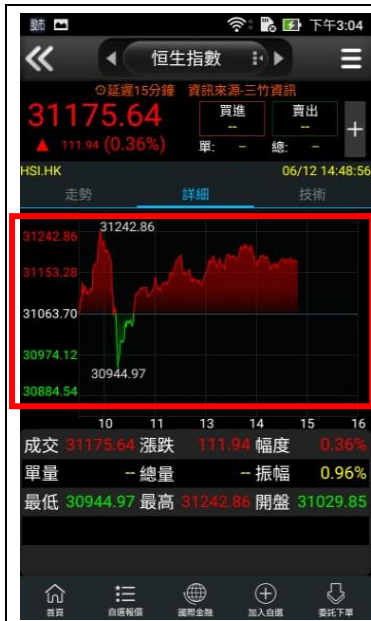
新 下午3:04

恒生指數

延遲15分鐘 資訊來源-三竹資訊

31175.64

▲ 111.94 (0.36%)

買進 --

賣出 --

單: -- 總: --

HSI.HK 06/12 14:48:56

走勢 詳細 技術

31242.86
31242.86
31153.28
31063.70
30974.12
30944.97
30884.54

10 11 13 14 15 16

| 成交 | 31175.64 | 漲跌 | 111.94 | 幅度 | 0.36% |
|---|---|---|---|---|---|
| 單量 | -- | 總量 | -- | 振幅 | 0.96% |
| 最低 | 30944.97 | 最高 | 31242.86 | 開盤 | 31029.85 |

首頁 自選報價 國際金融 加入自選 委託下單